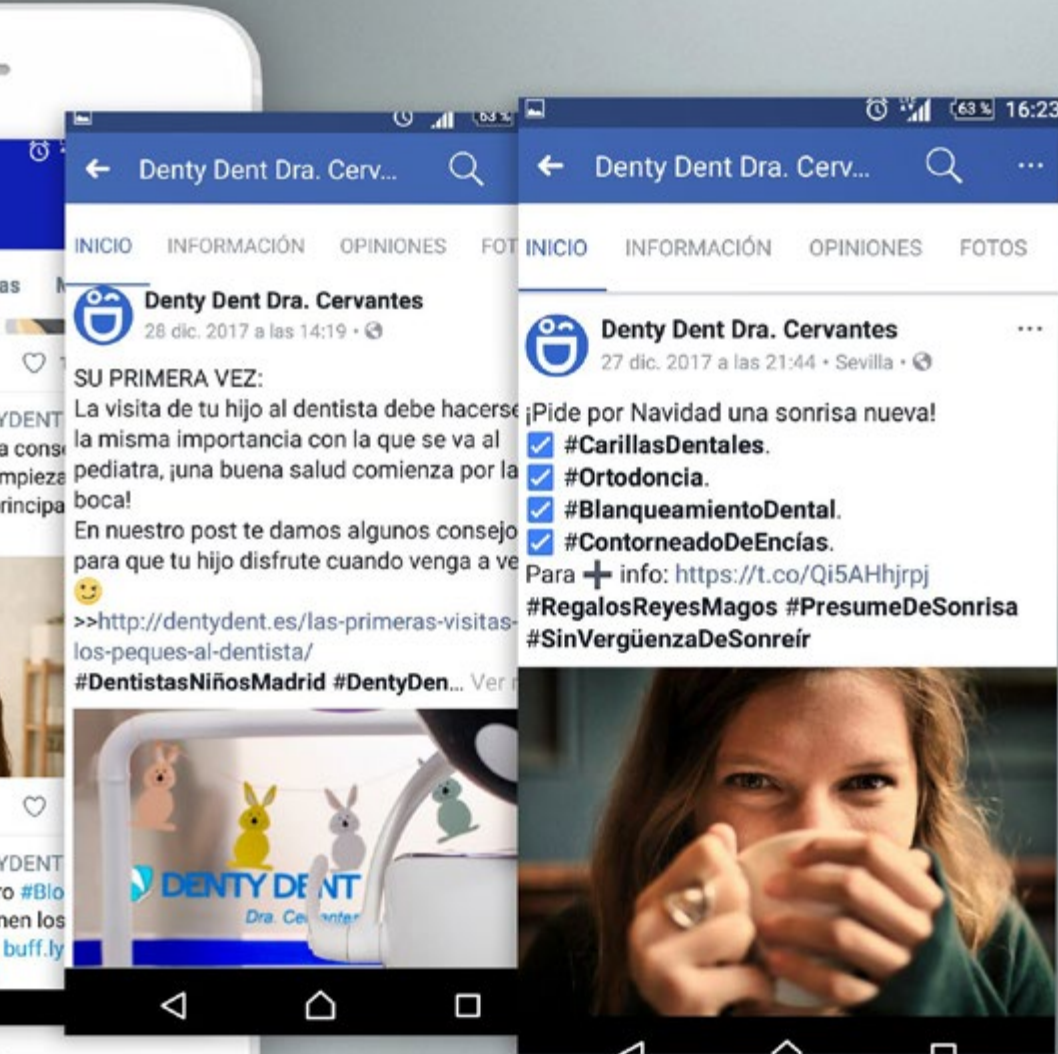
as
YDENT
a cons
mpieza
rincipa
YDENT
o #Blo
nen los
buff.ly

63%
← Denty Dent Dra. Cerv...
INICIO INFORMACIÓN OPINIONES FOT
Denty Dent Dra. Cervantes
28 dic. 2017 a las 14:19 ·
SU PRIMERA VEZ:
La visita de tu hijo al dentista debe hacerse la misma importancia con la que se va al pediatra, ¡una buena salud comienza por la boca!
En nuestro post te damos algunos consejo para que tu hijo disfrute cuando venga a ve
>>http://dentydent.es/las-primeras-visitas-los-peques-al-dentista/
#DentistasNiñosMadrid #DentyDen... Ver
DENTY DENT
Dra. Cervantes

63% 16:23
← Denty Dent Dra. Cerv...
INICIO INFORMACIÓN OPINIONES FOTOS
Denty Dent Dra. Cervantes
27 dic. 2017 a las 21:44 · Sevilla ·
¡Pide por Navidad una sonrisa nueva!
#CarillasDentales.
#Ortodoncia.
#BlanqueamientoDental.
#ContorneadoDeEncías.
Para + info: https://t.co/Qi5AHhjrpj
#RegalosReyesMagos #PresumeDeSonrisa #SinVergüenzaDeSonreír